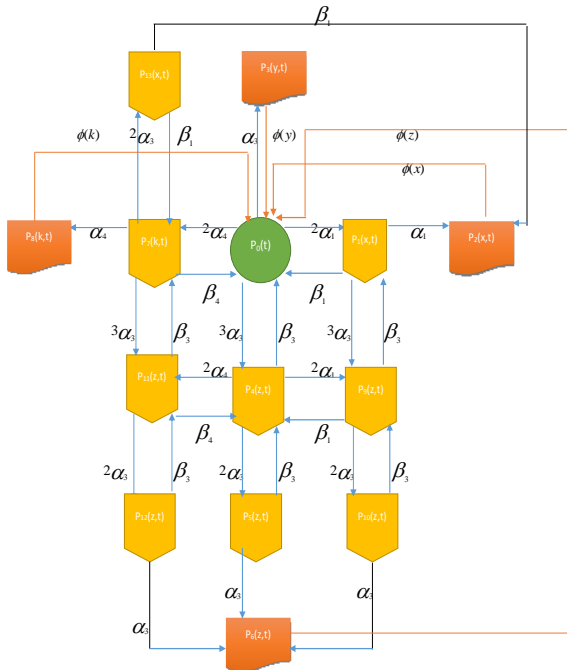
$\beta_1$

$P_{13}(x,t)$

$P_3(y,t)$

$\phi(k)$

$^2\alpha_3$

$\beta_1$

$\alpha_3$

$\phi(y)$

$\phi(z)$

$\phi(x)$

$P_8(k,t)$

$\alpha_4$

$P_7(k,t)$

$^2\alpha_4$

$P_0(t)$

$^2\alpha_1$

$P_1(x,t)$

$\alpha_1$

$P_2(x,t)$

$\beta_4$

$\beta_1$

$^3\alpha_3$

$\beta_3$

$^3\alpha_3$

$\beta_3$

$^3\alpha_3$

$\beta_3$

$P_{11}(z,t)$

$^2\alpha_4$

$P_4(z,t)$

$^2\alpha_1$

$P_9(z,t)$

$\beta_4$

$\beta_1$

$^2\alpha_3$

$\beta_3$

$^2\alpha_3$

$\beta_3$

$^2\alpha_3$

$\beta_3$

$P_{12}(z,t)$

$P_5(z,t)$

$P_{10}(z,t)$

$\alpha_3$

$\alpha_3$

$\alpha_3$

$P_6(z,t)$